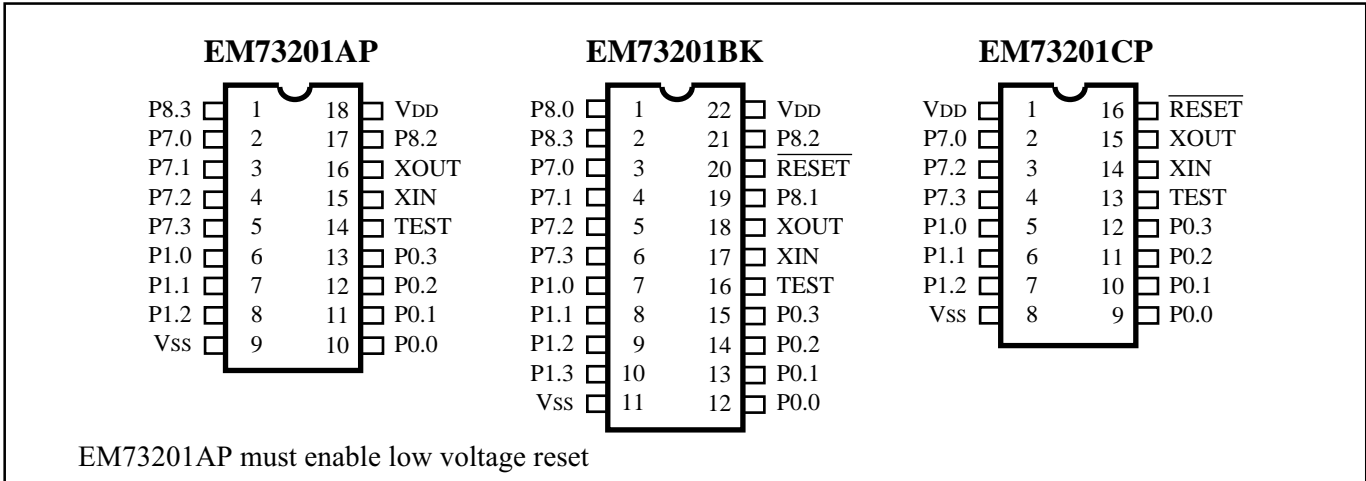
EM73201AP

| | | | |
|---|---|---|---|
| P8.3 | 1 | 18 | VDD |
| P7.0 | 2 | 17 | P8.2 |
| P7.1 | 3 | 16 | XOUT |
| P7.2 | 4 | 15 | XIN |
| P7.3 | 5 | 14 | TEST |
| P1.0 | 6 | 13 | P0.3 |
| P1.1 | 7 | 12 | P0.2 |
| P1.2 | 8 | 11 | P0.1 |
| Vss | 9 | 10 | P0.0 |

EM73201BK

| | | | |
|---|---|---|---|
| P8.0 | 1 | 22 | VDD |
| P8.3 | 2 | 21 | P8.2 |
| P7.0 | 3 | 20 | $\overline{RESET}$ |
| P7.1 | 4 | 19 | P8.1 |
| P7.2 | 5 | 18 | XOUT |
| P7.3 | 6 | 17 | XIN |
| P1.0 | 7 | 16 | TEST |
| P1.1 | 8 | 15 | P0.3 |
| P1.2 | 9 | 14 | P0.2 |
| P1.3 | 10 | 13 | P0.1 |
| Vss | 11 | 12 | P0.0 |

EM73201CP

| | | | |
|---|---|---|---|
| VDD | 1 | 16 | $\overline{RESET}$ |
| P7.0 | 2 | 15 | XOUT |
| P7.2 | 3 | 14 | XIN |
| P7.3 | 4 | 13 | TEST |
| P1.0 | 5 | 12 | P0.3 |
| P1.1 | 6 | 11 | P0.2 |
| P1.2 | 7 | 10 | P0.1 |
| Vss | 8 | 9 | P0.0 |

EM73201AP must enable low voltage reset